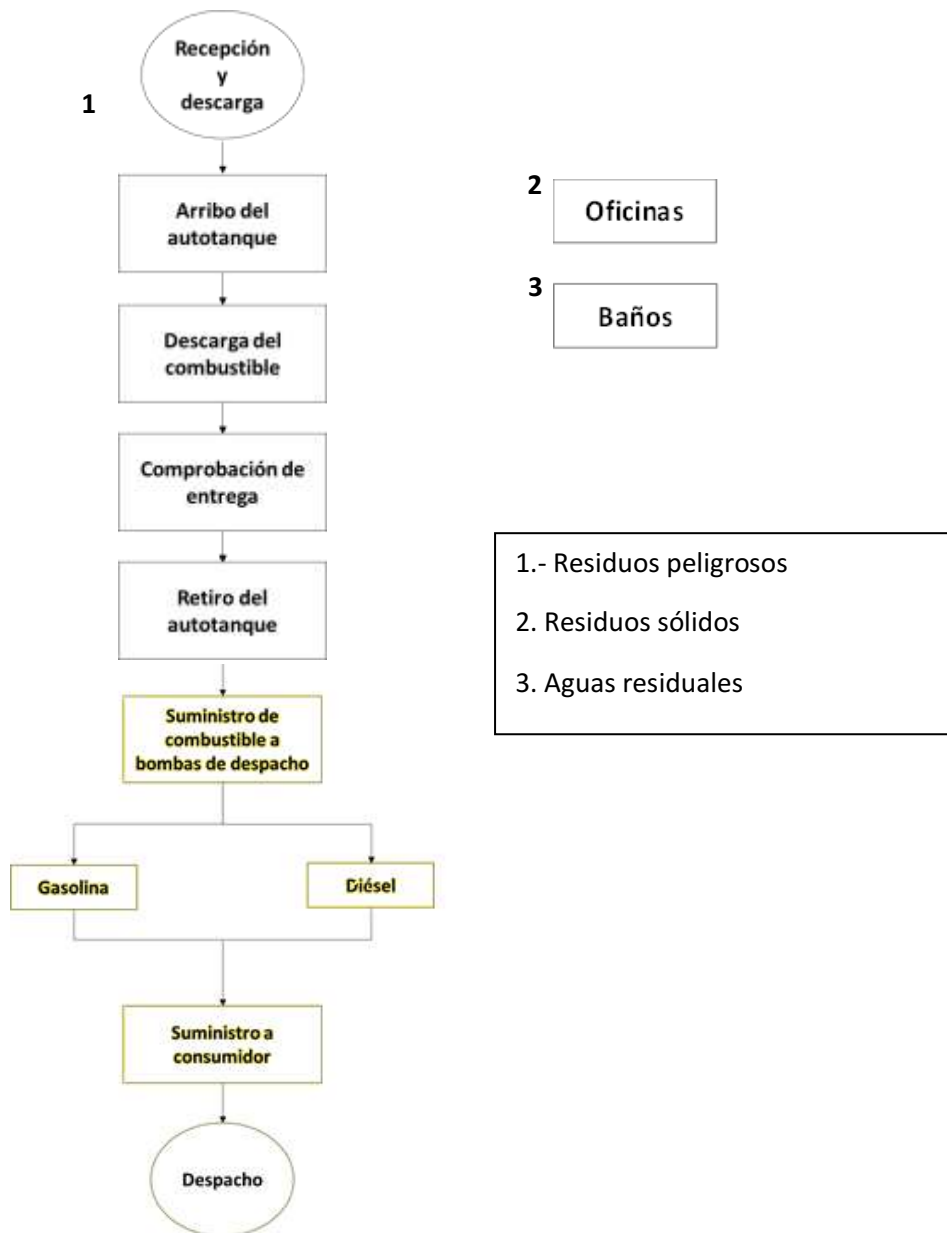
1

Recepción y descarga

Arribo del autotanque

Descarga del combustible

Comprobación de entrega

Retiro del autotanque

Suministro de combustible a bombas de despacho

Gasolina

Diésel

Suministro a consumidor

Despacho

2 Oficinas

3 Baños

1.- Residuos peligrosos

2. Residuos sólidos

3. Aguas residuales